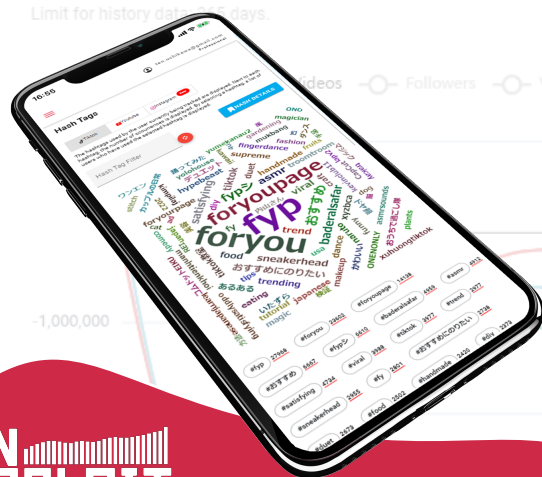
Limit for history data: 365 days.

Videos — Followers

-1,000,000

16:55

Hash Tags

HASH DETAILS

TikTok YouTube Instagram

Hash Tag Filter

fyp
foryou
foryoupage
fyp
viral
trend
asmr
おすすめ
satisfying
tiktok
food
trending
sneakerhead
handmade
supreme
hypebeast
fingerdance
makeup
dance
japanese
magic
tutorial
eating
baderalsafar
xuhuongtiktok
ONEONLY
おすすめにのりたい
あるある
いいね
dog
fashion
pants
magician
gardening
ONO
funny
comedy
duet
bts
tips
funny

#fyp 27946
#foryou 22602
#foryoupage 14138
#asmr 4313
#おすすめ 5667
#fyp 8610
#baderalsafar 4569
#trend 2977
#satisfying 4724
#viral 3589
#tiktok 2977
#おすすめにのりたい
#sneakerhead 2955
#fy 2801
#handmade 2420
#diy
#food 2502

N
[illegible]